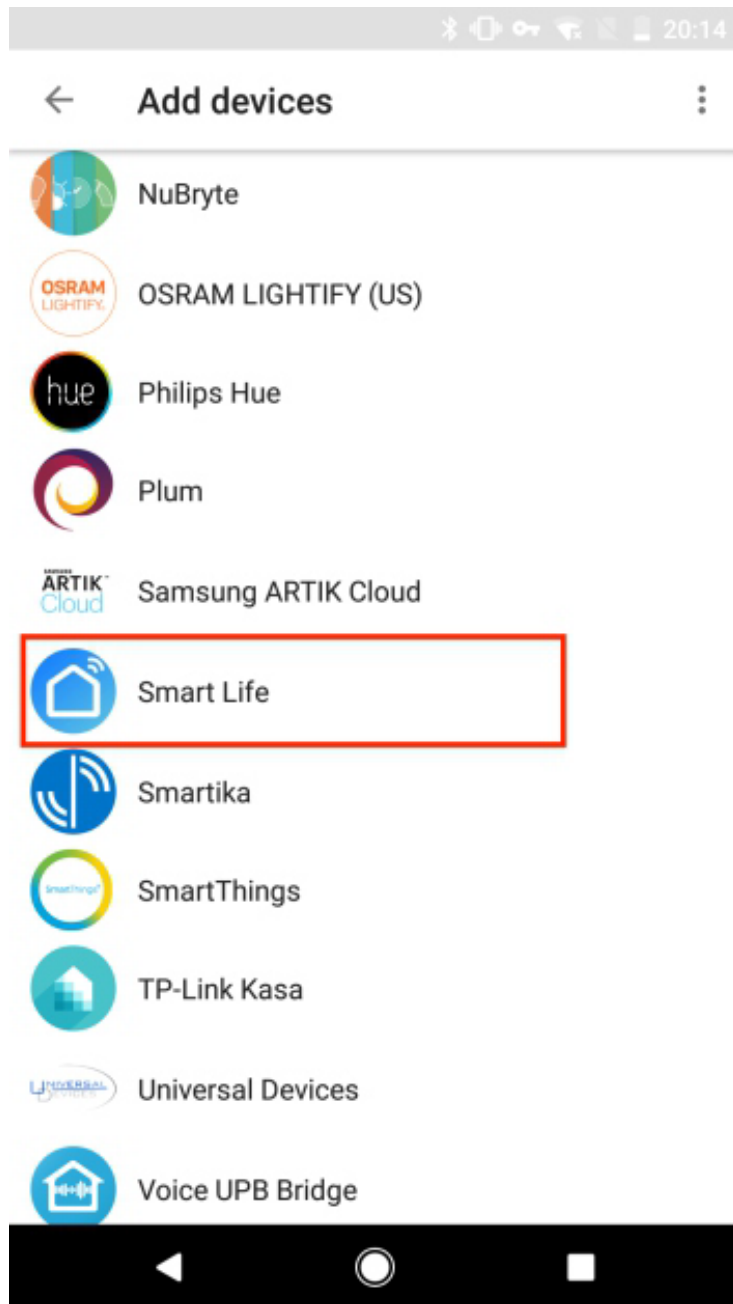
20:14

Add devices

NuBryte

OSRAM LIGHTIFY

OSRAM LIGHTIFY (US)

hue

Philips Hue

Plum

SAMSUNG ARTIK Cloud

Samsung ARTIK Cloud

Smart Life

Smartika

SmartThings

SmartThings

TP-Link Kasa

UNIVERSAL DEVICES

Universal Devices

Voice UPB Bridge